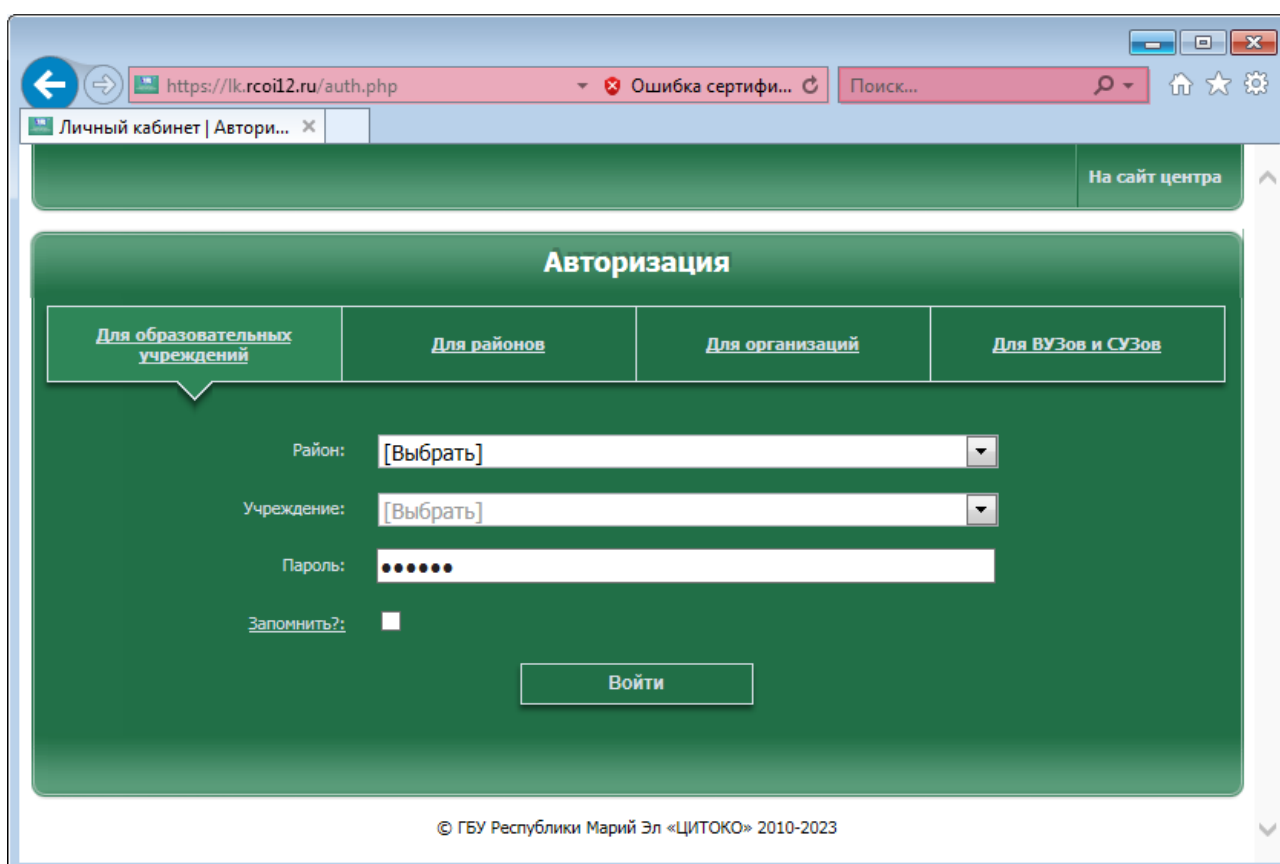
https://lk.rcoi12.ru/auth.php
Ошибка сертифи...
Поиск...
Личный кабинет | Автори...

На сайт центра

Авторизация

| Для образовательных учреждений | Для районов | Для организаций | Для ВУЗов и СУЗов |
|---|---|---|---|

Район: [Выбрать]

Учреждение: [Выбрать]

Пароль: ••••••

Запомнить?:

Войти

© ГБУ Республики Марий Эл «ЦИТОКО» 2010-2023